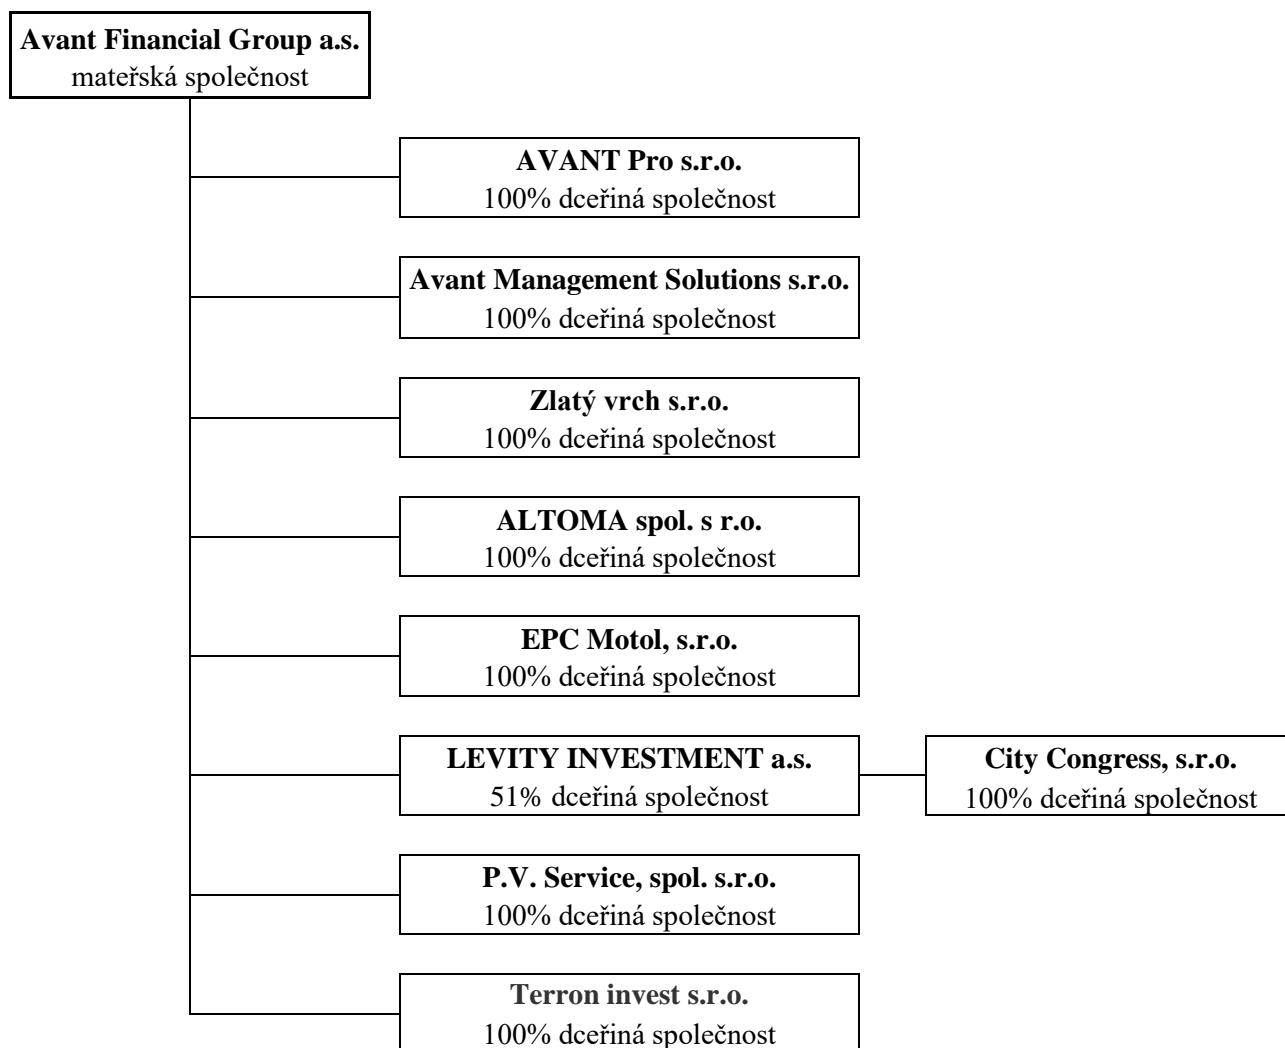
**Avant Financial Group a.s.**
mateřská společnost

**AVANT Pro s.r.o.**
100% dceřiná společnost

**Avant Management Solutions s.r.o.**
100% dceřiná společnost

**Zlatý vrch s.r.o.**
100% dceřiná společnost

**ALTOMA spol. s r.o.**
100% dceřiná společnost

**EPC Motol, s.r.o.**
100% dceřiná společnost

**LEVITY INVESTMENT a.s.**
51% dceřiná společnost

**City Congress, s.r.o.**
100% dceřiná společnost

**P.V. Service, spol. s.r.o.**
100% dceřiná společnost

**Terron invest s.r.o.**
100% dceřiná společnost